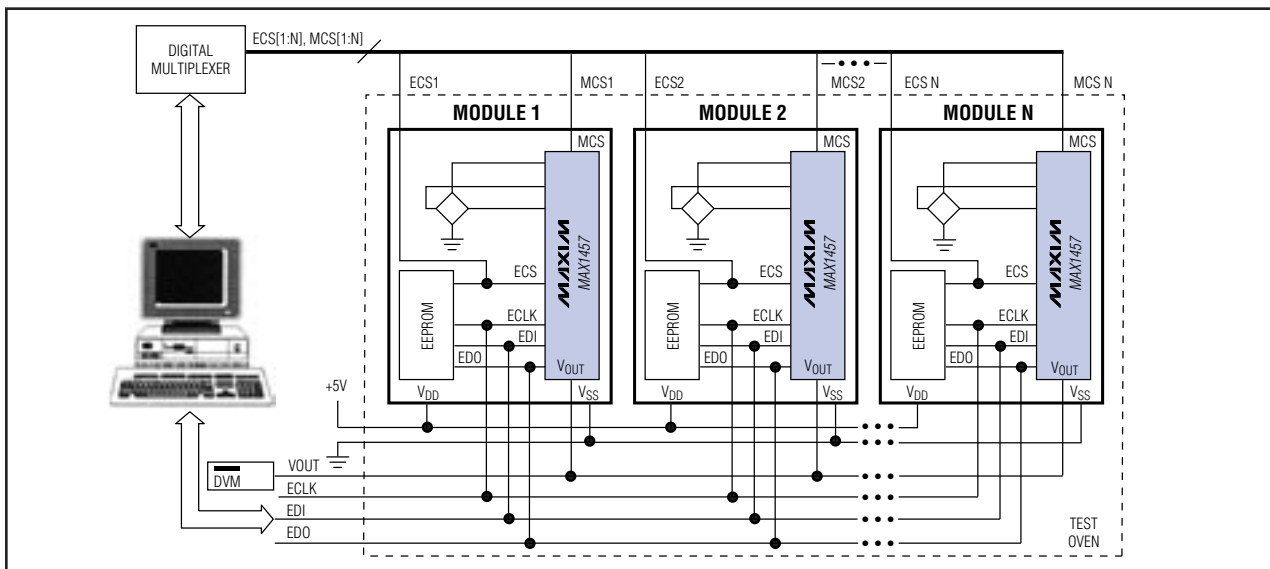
DIGITAL MULTIPLEXER

ECS[1:N], MCS[1:N]

ECS1
MCS1
ECS2
MCS2
ECS N
MCS N

MODULE 1
MCS
MAXIM
MAX1457
ECS
EEPROM
ECLK
EDI
EDO
$V_{OUT}$
$V_{DD}$
$V_{SS}$

MODULE 2
MCS
MAXIM
MAX1457
ECS
EEPROM
ECLK
EDI
EDO
$V_{OUT}$
$V_{DD}$
$V_{SS}$

MODULE N
MCS
MAXIM
MAX1457
ECS
EEPROM
ECLK
EDI
EDO
$V_{OUT}$
$V_{DD}$
$V_{SS}$

+5V
DVM
VOUT
ECLK
EDI
EDO

TEST OVEN